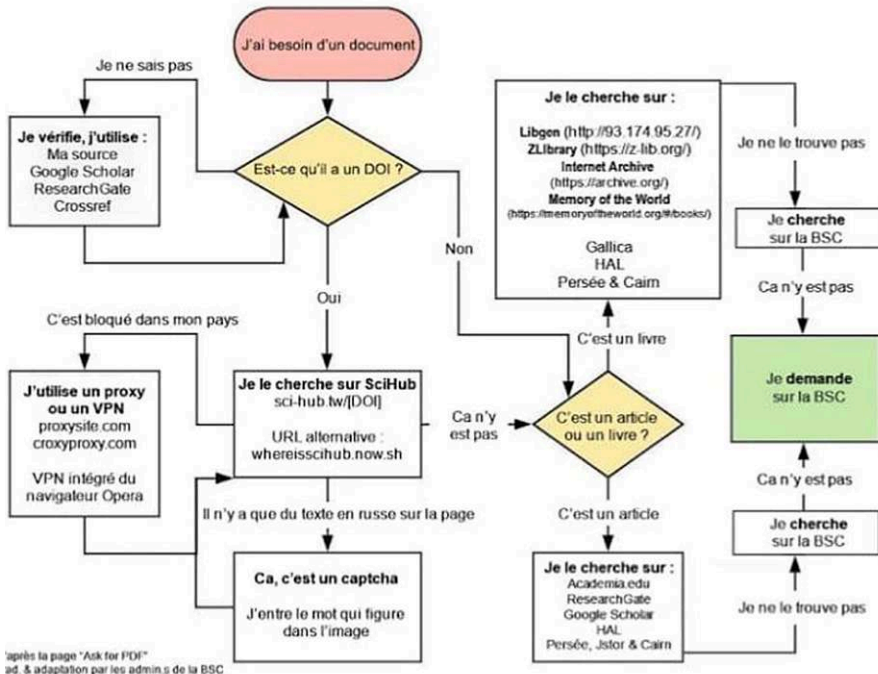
J'ai besoin d'un document

Je ne sais pas

Je vérifie, j'utilise :
Ma source
Google Scholar
ResearchGate
Crossref

Est-ce qu'il a un DOI ?

Oui

Non

C'est bloqué dans mon pays

J'utilise un proxy ou un VPN
proxysite.com
croxyproxy.com

VPN intégré du navigateur Opera

Je le cherche sur SciHub
sci-hub.tw/[DOI]

URL alternative :
whereisscihub.now.sh

Ca n'y est pas

Il n'y a que du texte en russe sur la page

Ca, c'est un captcha

J'entre le mot qui figure dans l'image

Je le cherche sur :

Libgen (http://93.174.95.27/)
ZLibrary (https://z-lib.org/)
Internet Archive (https://archive.org/)
Memory of the World (https://memoryoftheworld.org/#/books/)

Gallica
HAL
Persée & Cairn

C'est un livre

C'est un article ou un livre ?

C'est un article

Je le cherche sur :
Academia.edu
ResearchGate
Google Scholar
HAL
Persée, Jstor & Cairn

Je ne le trouve pas

Je cherche sur la BSC

Ca n'y est pas

Je demande sur la BSC

Ca n'y est pas

Je cherche sur la BSC

Je ne le trouve pas

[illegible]'après la page "Ask for PDF"
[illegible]ad. & adaptation par les admin.s de la BSC